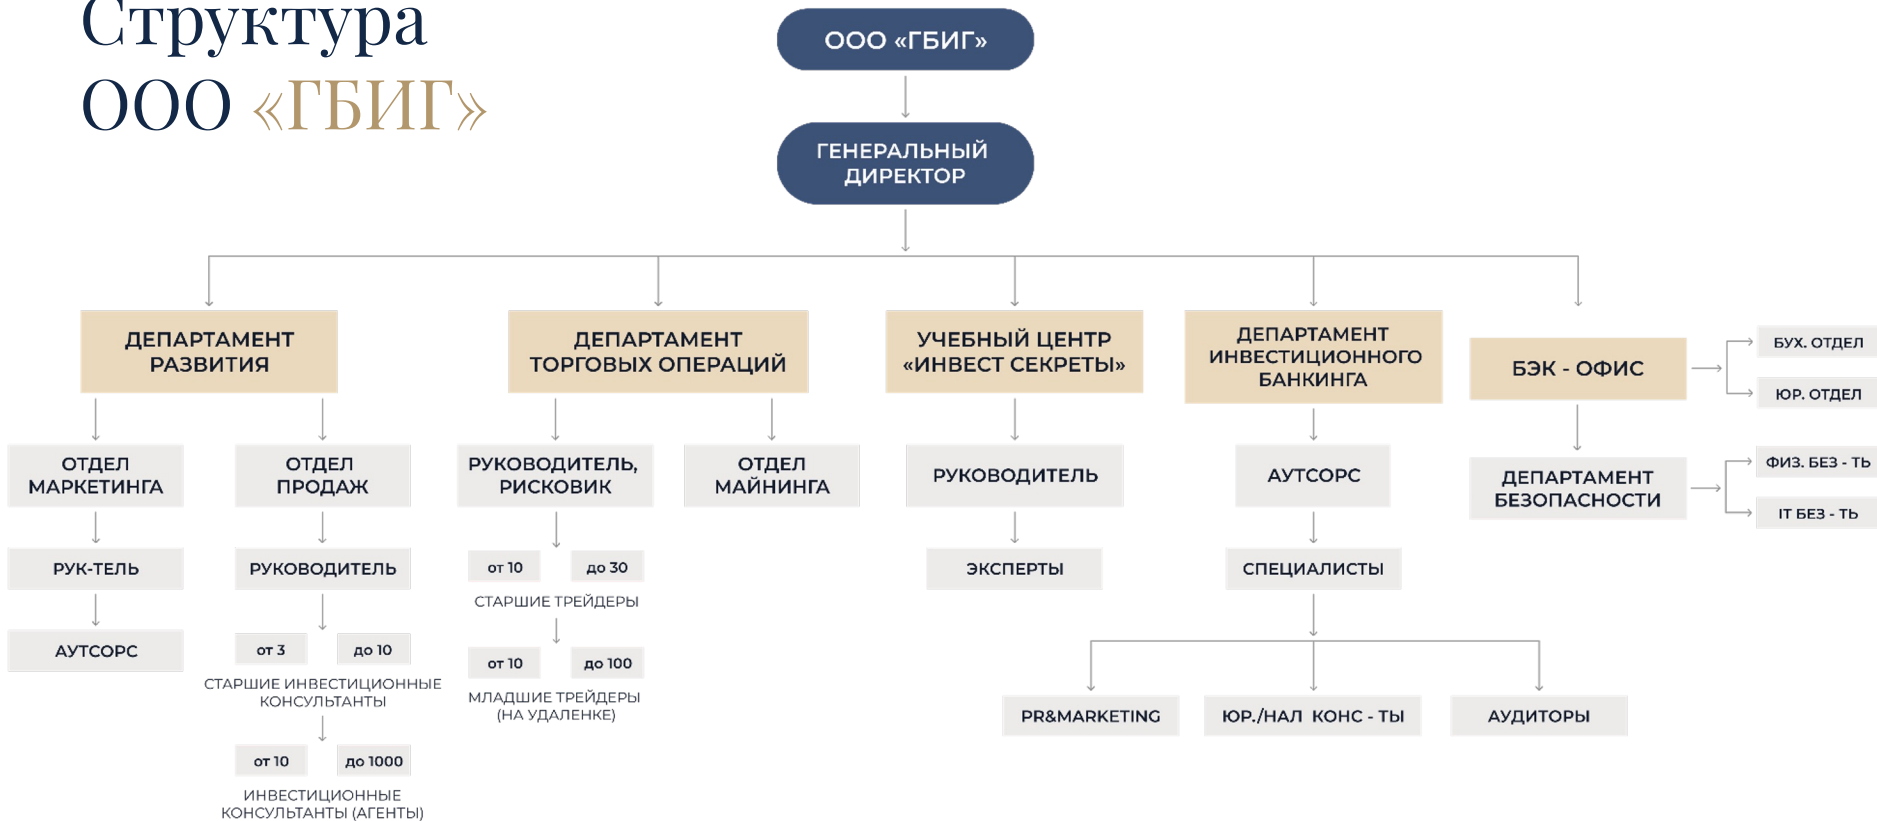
Структура
ООО «ГБИГ»

ООО «ГБИГ»

ГЕНЕРАЛЬНЫЙ ДИРЕКТОР

ДЕПАРТАМЕНТ РАЗВИТИЯ

ОТДЕЛ МАРКЕТИНГА

РУК-ТЕЛЬ

АУТСОРС

ОТДЕЛ ПРОДАЖ

РУКОВОДИТЕЛЬ

от 3

до 10

СТАРШИЕ ИНВЕСТИЦИОННЫЕ КОНСУЛЬТАНТЫ

от 10

до 1000

ИНВЕСТИЦИОННЫЕ КОНСУЛЬТАНТЫ (АГЕНТЫ)

ДЕПАРТАМЕНТ ТОРГОВЫХ ОПЕРАЦИЙ

РУКОВОДИТЕЛЬ, РИСКОВИК

от 10

до 30

СТАРШИЕ ТРЕЙДЕРЫ

от 10

до 100

МЛАДШИЕ ТРЕЙДЕРЫ (НА УДАЛЕНКЕ)

ОТДЕЛ МАЙНИНГА

УЧЕБНЫЙ ЦЕНТР «ИНВЕСТ СЕКРЕТЫ»

РУКОВОДИТЕЛЬ

ЭКСПЕРТЫ

ДЕПАРТАМЕНТ ИНВЕСТИЦИОННОГО БАНКИНГА

АУТСОРС

СПЕЦИАЛИСТЫ

PR&MARKETING

ЮР./НАЛ КОНС - ТЫ

АУДИТОРЫ

БЭК - ОФИС

БУХ. ОТДЕЛ

ЮР. ОТДЕЛ

ДЕПАРТАМЕНТ БЕЗОПАСНОСТИ

ФИЗ. БЕЗ - ТЬ

IT БЕЗ - ТЬ